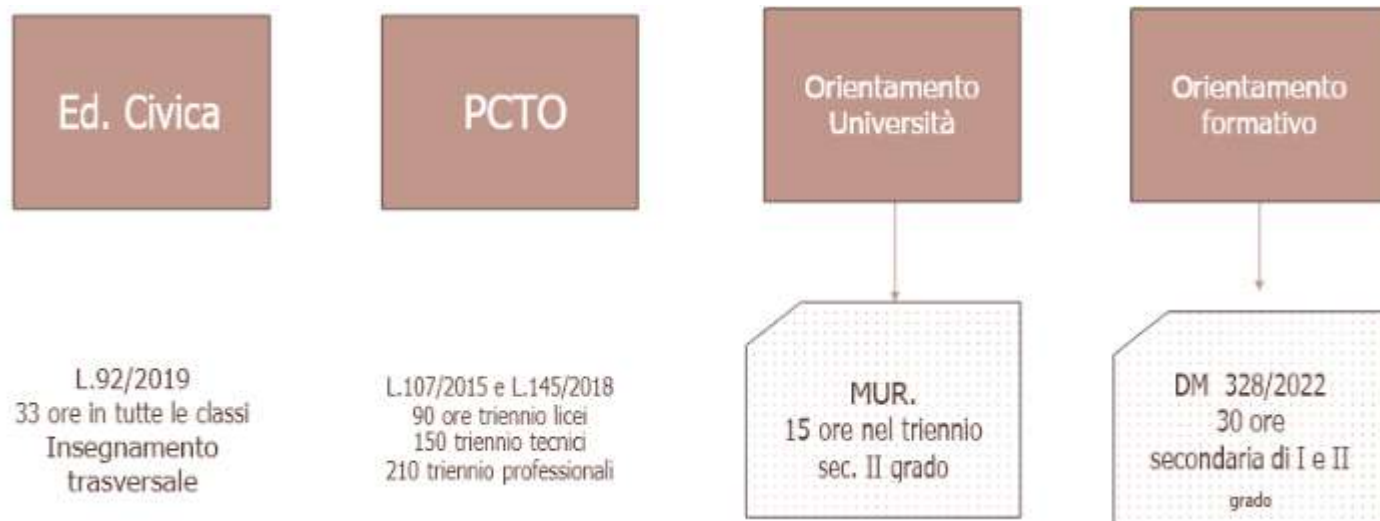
Ed. Civica

PCTO

Orientamento Università

Orientamento formativo

L.92/2019
33 ore in tutte le classi
Insegnamento trasversale

L.107/2015 e L.145/2018
90 ore triennio licei
150 triennio tecnici
210 triennio professionali

MUR.
15 ore nel triennio
sec. II grado

DM 328/2022
30 ore
secondaria di I e II grado